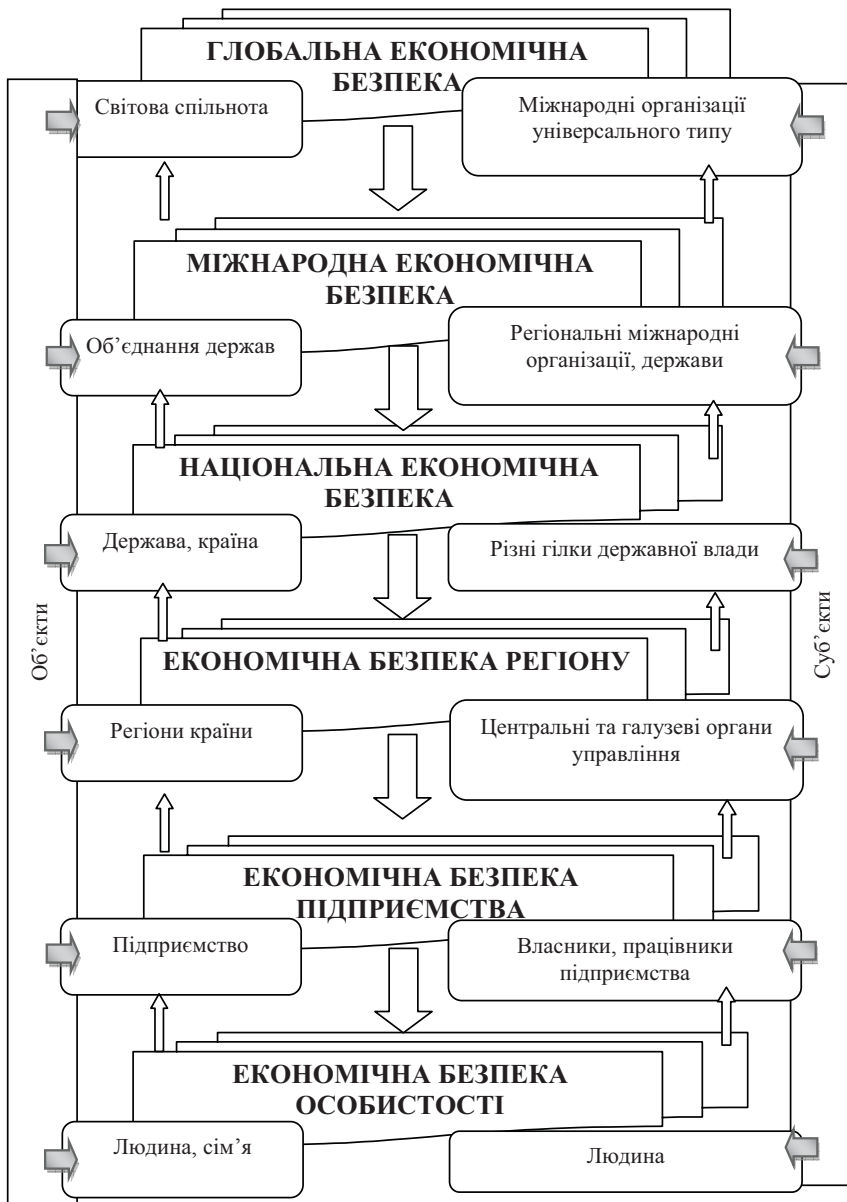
ГЛОБАЛЬНА ЕКОНОМІЧНА БЕЗПЕКА

Світова спільнота

Міжнародні організації універсального типу

МІЖНАРОДНА ЕКОНОМІЧНА БЕЗПЕКА

Об'єднання держав

Регіональні міжнародні організації, держави

НАЦІОНАЛЬНА ЕКОНОМІЧНА БЕЗПЕКА

Держава, країна

Різні гілки державної влади

ЕКОНОМІЧНА БЕЗПЕКА РЕГІОНУ

Регіони країни

Центральні та галузеві органи управління

ЕКОНОМІЧНА БЕЗПЕКА ПІДПРИЄМСТВА

Підприємство

Власники, працівники підприємства

ЕКОНОМІЧНА БЕЗПЕКА ОСОБИСТОСТІ

Людина, сім'я

Людина

Об'єкти

Суб'єкти